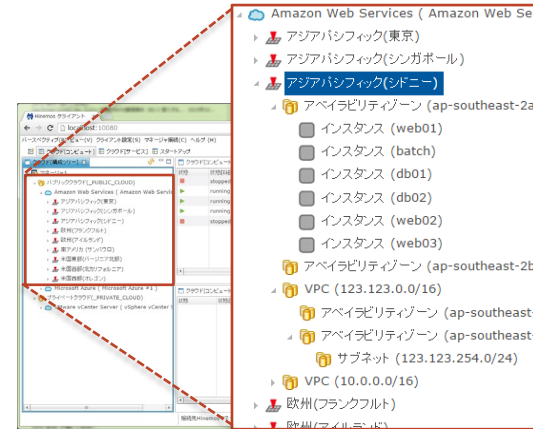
Hinemos クライアント
localhost:10080
パースペクティブ(P) ビュー(V) クライアント設定(S) マネージャ接続(C) ヘルプ(H)
クラウド[コンピュート] クラウド[サービス] スタートアップ
クラウド[構成]ツリー
マネージャ
パブリッククラウド(_PUBLIC_CLOUD)
Amazon Web Services ( Amazon Web Servic
アジアパシフィック(東京)
アジアパシフィック(シンガポール)
アジアパシフィック(シドニー)
欧州(フランクフルト)
欧州(アイルランド)
南アメリカ(サンパウロ)
米国東部(バージニア北部)
米国西部(北カリフォルニア)
米国西部(オレゴン)
Microsoft Azure ( Microsoft Azure #1 )
プライベートクラウド(_PRIVATE_CLOUD)
VMware vCenter Server ( vSphere vCenter S
状態
stopped
running
running
running
stopped
クラウド[コンピュート]

Amazon Web Services ( Amazon Web Se
アジアパシフィック(東京)
アジアパシフィック(シンガポール)
アジアパシフィック(シドニー)
アベイラビリティゾーン (ap-southeast-2a
インスタンス (web01)
インスタンス (batch)
インスタンス (db01)
インスタンス (db02)
インスタンス (web02)
インスタンス (web03)
アベイラビリティゾーン (ap-southeast-2b
VPC (123.123.0.0/16)
アベイラビリティゾーン (ap-southeast-
アベイラビリティゾーン (ap-southeast-
サブネット (123.123.254.0/24)
VPC (10.0.0.0/16)
欧州(フランクフルト)
欧州(アイルランド)